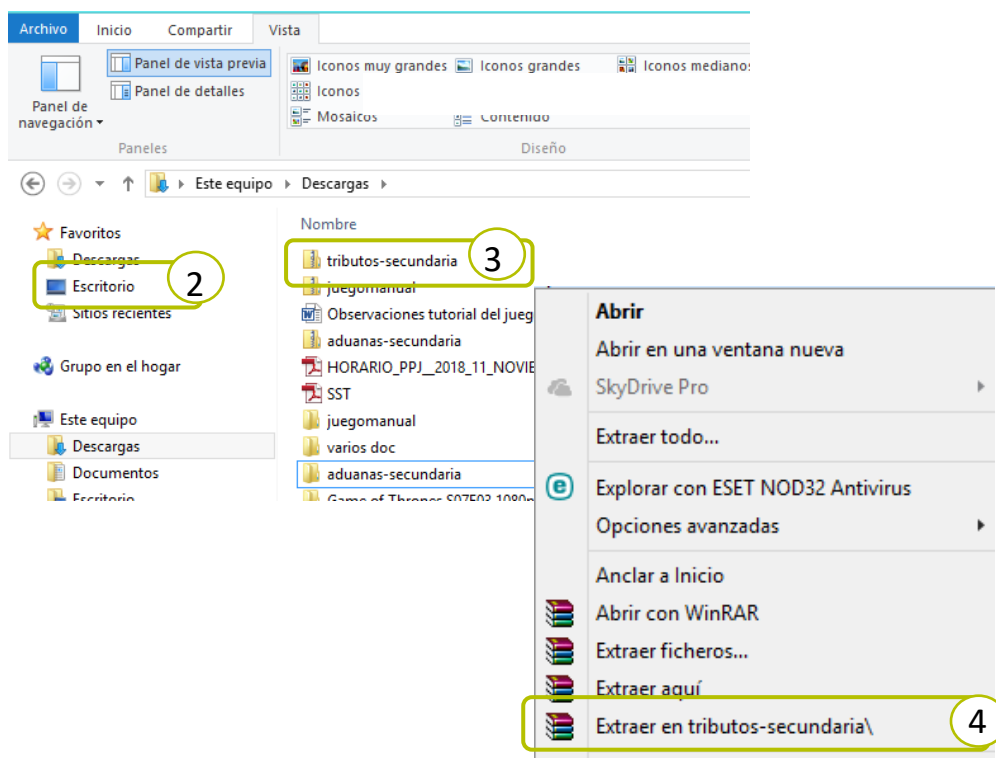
Archivo Inicio Compartir Vista

Panel de navegación ▾
Panel de vista previa
Panel de detalles
Paneles

Iconos muy grandes
Iconos grandes
Iconos medianos
Iconos
Mosaicos
Contenido
Diseño

Este equipo ▸ Descargas ▸

Favoritos
Descargas
Escritorio
Sitios recientes

Grupo en el hogar

Este equipo
Descargas
Documentos
Escritorio

Nombre
tributos-secundaria
juegomanual
Observaciones tutorial del jueg
aduanas-secundaria
HORARIO_PPJ__2018_11_NOVIE
SST
juegomanual
varios doc
aduanas-secundaria
Game of Thrones S07E03 1080p

2
3

Abrir
Abrir en una ventana nueva
SkyDrive Pro
Extraer todo...
Explorar con ESET NOD32 Antivirus
Opciones avanzadas
Anclar a Inicio
Abrir con WinRAR
Extraer ficheros...
Extraer aquí
Extraer en tributos-secundaria\

4